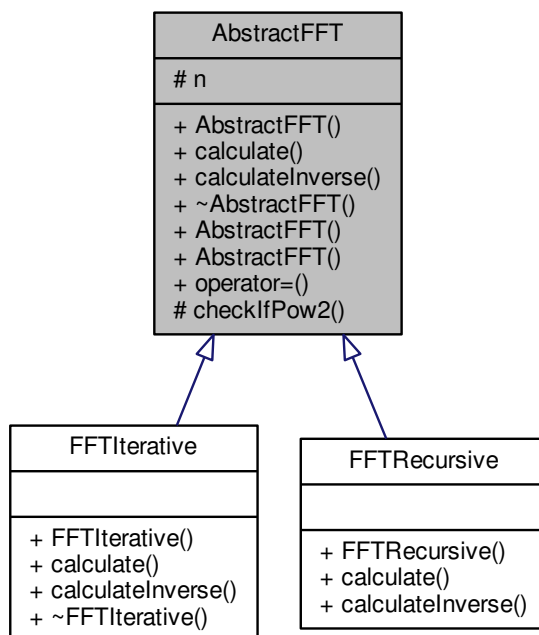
AbstractFFT

# n

+ AbstractFFT()
+ calculate()
+ calculateInverse()
+ ~AbstractFFT()
+ AbstractFFT()
+ AbstractFFT()
+ operator=()
# checkIfPow2()

FFTIterative

+ FFTIterative()
+ calculate()
+ calculateInverse()
+ ~FFTIterative()

FFTRecursive

+ FFTRecursive()
+ calculate()
+ calculateInverse()